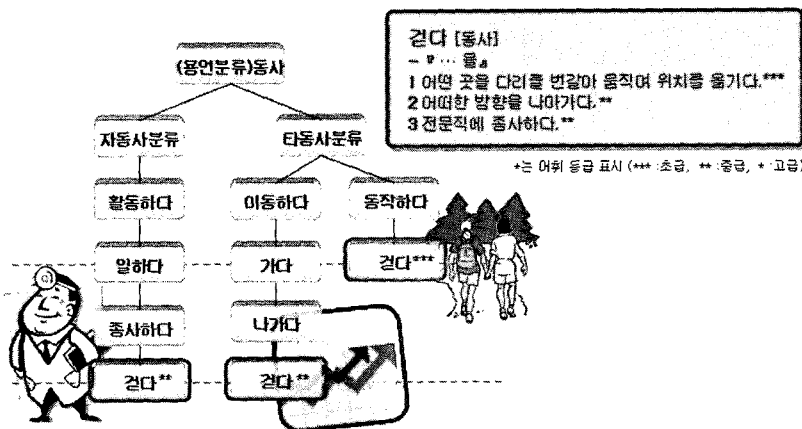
걷다 [동사]
- 『… 를』
1 어떤 곳을 다리를 번갈아 움직여 위치를 옮기다.***
2 어떠한 방향을 나아가다.**
3 전문직에 종사하다.**

*는 어휘 등급 표시 (*** :초급, ** :중급, * :고급)

(용언분류)동사

자동사분류

타동사분류

활동하다

이동하다

동작하다

일하다

가다

걷다***

종사하다

나가다

걷다**

걷다**